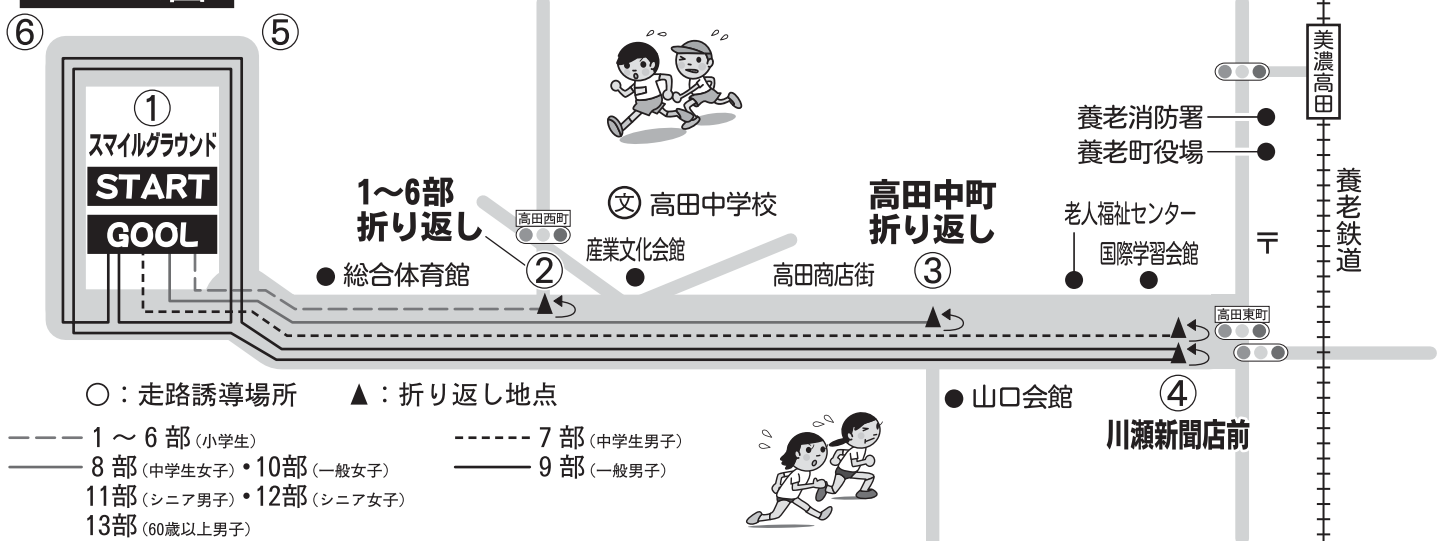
⑥ ⑤

①
スマイルグラウンド
START
GOOL

1~6部
折り返し

高田西町

② ● 総合体育館

㊫ 高田中学校

産業文化会館

高田中町
折り返し

高田商店街 ③

老人福祉センター
国際学習会館

養老消防署
養老町役場

美濃高田

養老鉄道

高田東町

〒

○:走路誘導場所 ▲:折り返し地点

● 山口会館

④
川瀬新聞店前

1 ~ 6 部(小学生)
8 部(中学生女子)・10部(一般女子)
11部(シニア男子)・12部(シニア女子)
13部(60歳以上男子)
7 部(中学生男子)
9 部(一般男子)